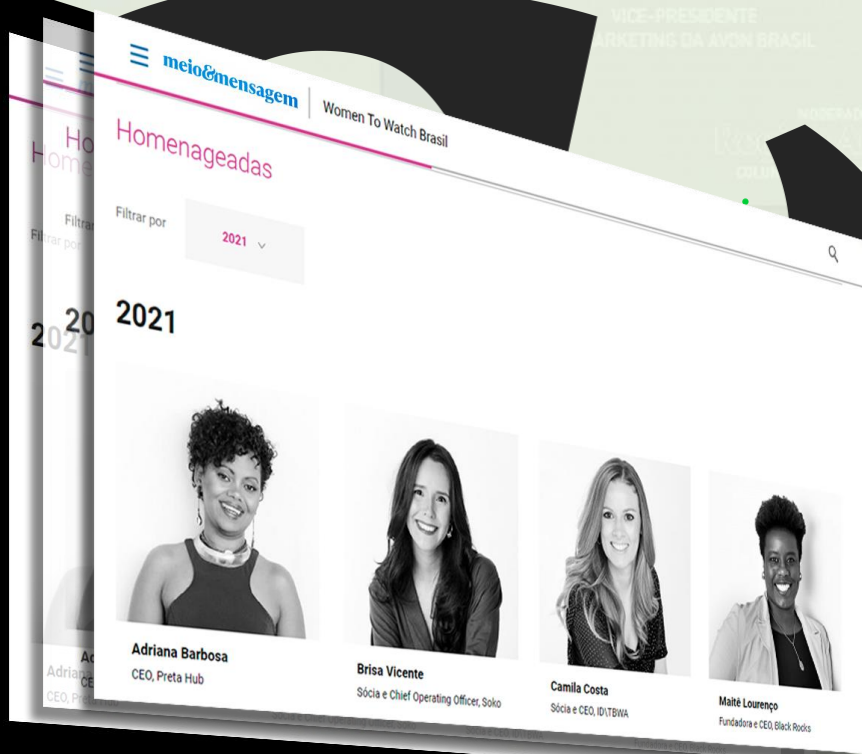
VICE-PRESIDENTE
MARKETING DA AVON BRASIL

meio&mensagem | Women To Watch Brasil

Homenageadas

Filtrar por
2021

2021

Adriana Barbosa
CEO, Preta Hub

Brisa Vicente
Sócia e Chief Operating Officer, Soko

Camila Costa
Sócia e CEO, ID\TBWA

Maitê Lourenço
Fundadora e CEO, Black Rocks